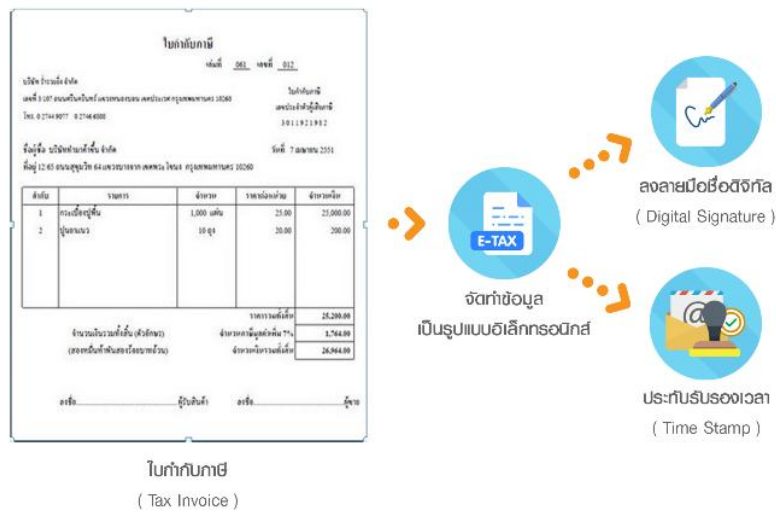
ใบกำกับภาษี
เล่มที่ 061 เลขที่ 012

บริษัท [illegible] จำกัด
เลขที่ 3 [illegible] กรุงเทพมหานคร 10260
โทร. 0 2744 9077 0 2746 6088

ใบกำกับภาษี
เลขประจำตัวผู้เสียภาษี
3011921912

ชื่อผู้ซื้อ บริษัท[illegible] จำกัด
ที่อยู่ 12/65 ถนนสุขุมวิท 64 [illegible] กรุงเทพมหานคร 10260
วันที่ 7 เมษายน 2551

| ลำดับ | รายการ | จำนวน | ราคาต่อหน่วย | จำนวนเงิน |
|---|---|---|---|---|
| 1 | กระเบื้องปูพื้น | 1,000 แผ่น | 25.00 | 25,000.00 |
| 2 | ปูนซีเมนต์ | 10 ถุง | 20.00 | 200.00 |

จำนวนเงินรวมทั้งสิ้น (ตัวอักษร)
(สองหมื่นหกพันเก้าร้อยหกสิบสี่บาทถ้วน)
ราคารวมทั้งสิ้น 25,200.00
จำนวนภาษีมูลค่าเพิ่ม 7% 1,764.00
จำนวนเงินรวมทั้งสิ้น 26,964.00

ลงชื่อ................ผู้รับสินค้า ลงชื่อ................ผู้ขาย

ใบกำกับภาษี
( Tax Invoice )

E-TAX
จัดทำข้อมูล
เป็นรูปแบบอิเล็กทรอนิกส์

ลงลายมือชื่อดิจิทัล
( Digital Signature )

ประทับรับรองเวลา
( Time Stamp )